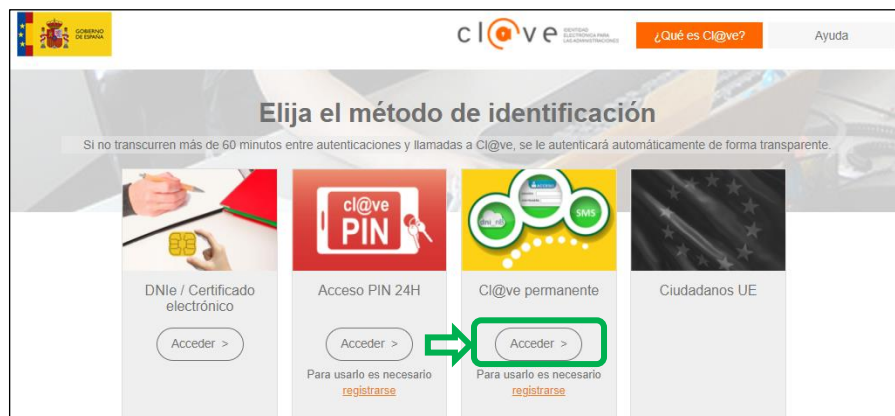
GOBIERNO DE ESPAÑA

cl@ve IDENTIDAD ELECTRÓNICA PARA LAS ADMINISTRACIONES

¿Qué es Cl@ve?

Ayuda

Elija el método de identificación

Si no transcurren más de 60 minutos entre autenticaciones y llamadas a Cl@ve, se le autenticará automáticamente de forma transparente.

cl@ve PIN

SMS

DNIe / Certificado electrónico

Acceder >

Acceso PIN 24H

Acceder >

Para usarlo es necesario registrarse

Cl@ve permanente

Acceder >

Para usarlo es necesario registrarse

Ciudadanos UE